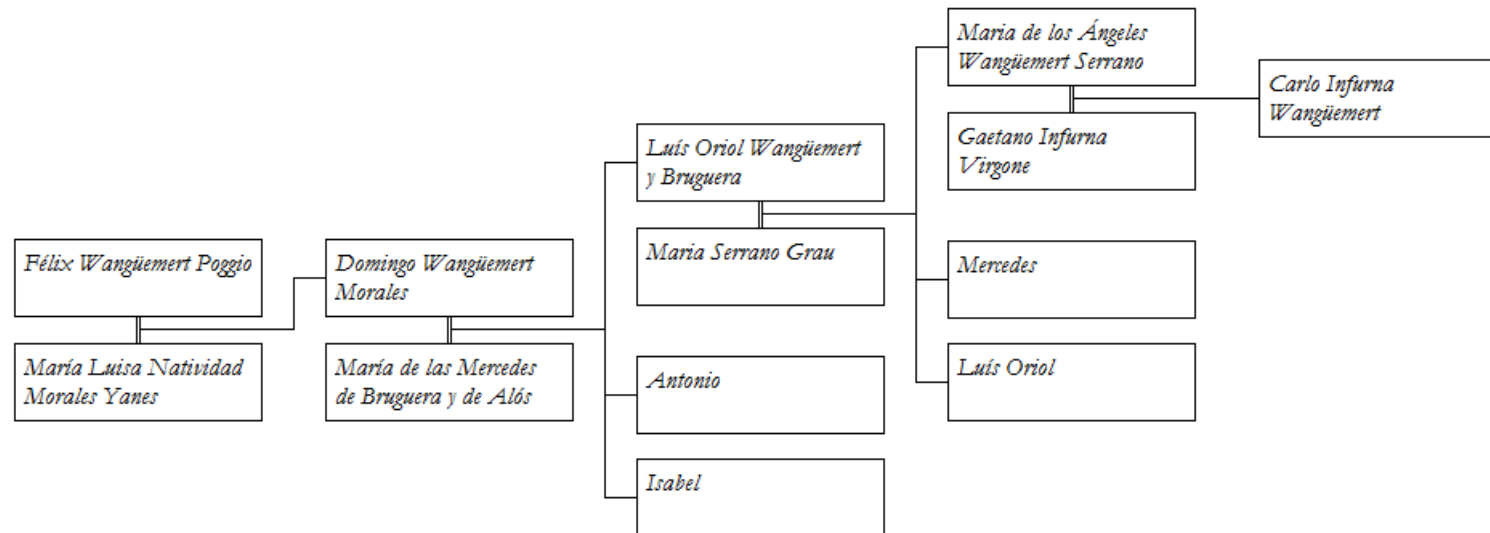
Félix Wangüemert Poggio

María Luisa Natividad Morales Yanes

Domingo Wangüemert Morales

María de las Mercedes de Bruguera y de Alós

Luís Oriol Wangüemert y Bruguera

Maria Serrano Grau

Antonio

Isabel

Maria de los Ángeles Wangüemert Serrano

Gaetano Infurna Virgone

Mercedes

Luís Oriol

Carlo Infurna Wangüemert